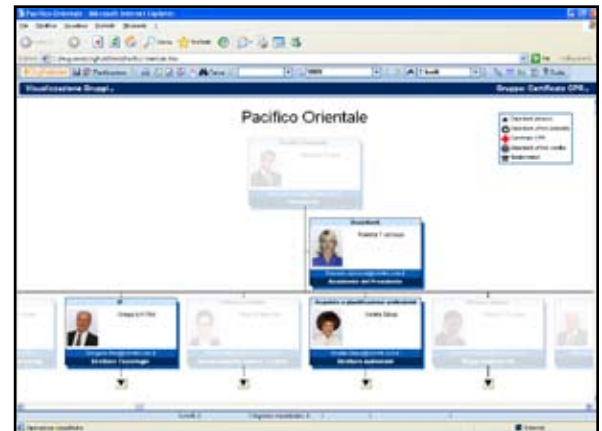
Pacifico Orientale - Microsoft Internet Explorer

Visualizzazione Gruppi

Gruppo: Certificato CPR

Pacifico Orientale

Presidente

Assistente del Presidente

Direttore Tecnologie

Acquisto e pianificazione

Direttore Acquisti

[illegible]